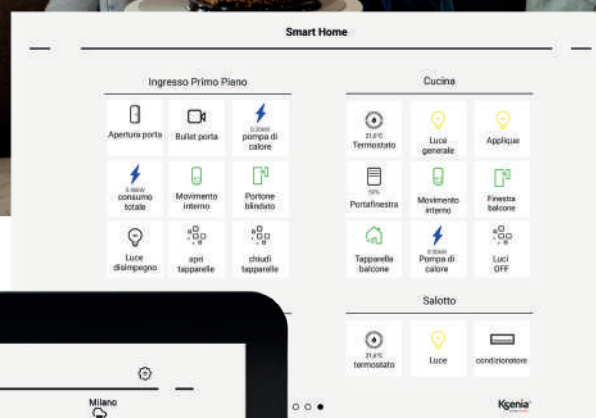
Smart Home

Ingresso Primo Piano

Apertura porta

Bullet porta

0.00kW
pompa di calore

0.86kW
consumo totale

Movimento interno

Portone blindato

Luce disimpegno

apri tapparelle

chiudi tapparelle

Cucina

21.0°C
Termostato

Luci generale

Applique

50%
Portafinestra

Movimento interno

Finestra balcone

Tapparella balcone

0.00kW
Pompa di calore

Luci OFF

Salotto

21.0°C
termostato

Luce

condizionatore

Milano

Ksenia